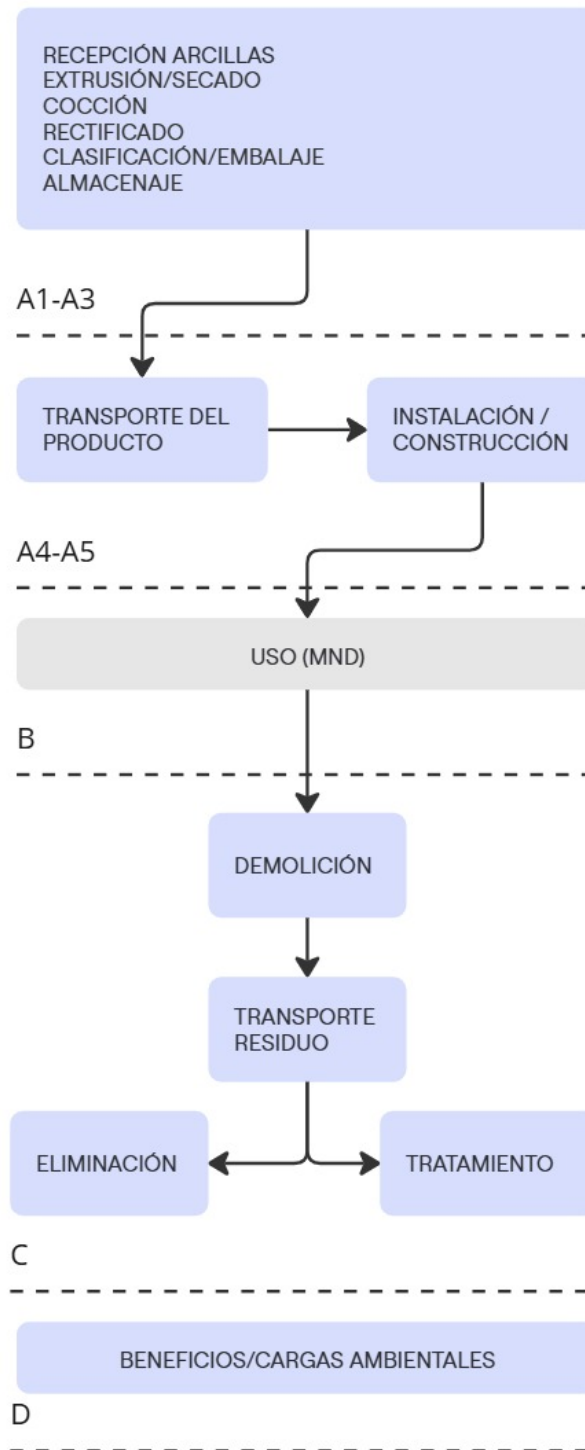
RECEPCIÓN ARCILLAS
EXTRUSIÓN/SECADO
COCCIÓN
RECTIFICADO
CLASIFICACIÓN/EMBALAJE
ALMACENAJE

A1-A3

TRANSPORTE DEL PRODUCTO

INSTALACIÓN / CONSTRUCCIÓN

A4-A5

USO (MND)

B

DEMOLICIÓN

TRANSPORTE RESIDUO

ELIMINACIÓN

TRATAMIENTO

C

BENEFICIOS/CARGAS AMBIENTALES

D